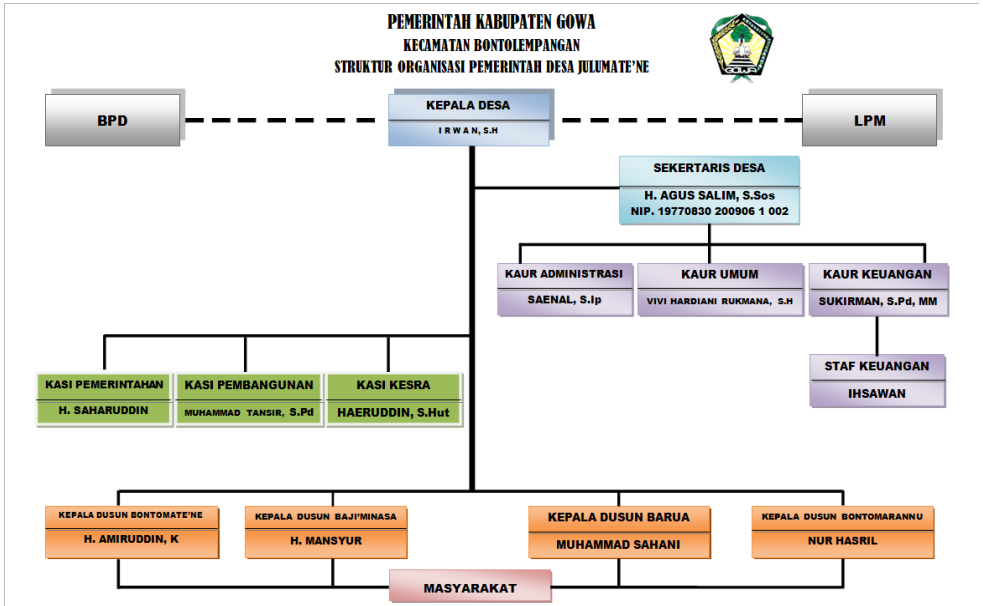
PEMERINTAH KABUPATEN GOWA
KECAMATAN BONTOLEMPANGAN
STRUKTUR ORGANISASI PEMERINTAH DESA JULUMATE'NE

BPD

KEPALA DESA
I R W A N, S.H

LPM

SEKERTARIS DESA
H. AGUS SALIM, S.Sos
NIP. 19770830 200906 1 002

KAUR ADMINISTRASI
SAENAL, S.Ip

KAUR UMUM
VIVI HARDIANI RUKMANA, S.H

KAUR KEUANGAN
SUKIRMAN, S.Pd, MM

STAF KEUANGAN
IHSAWAN

KASI PEMERINTAHAN
H. SAHARUDDIN

KASI PEMBANGUNAN
MUHAMMAD TANSIR, S.Pd

KASI KESRA
HAERUDDIN, S.Hut

KEPALA DUSUN BONTOMATE'NE
H. AMIRUDDIN, K

KEPALA DUSUN BAJI'MINASA
H. MANSYUR

KEPALA DUSUN BARUA
MUHAMMAD SAHANI

KEPALA DUSUN BONTOMARANNU
NUR HASRIL

MASYARAKAT